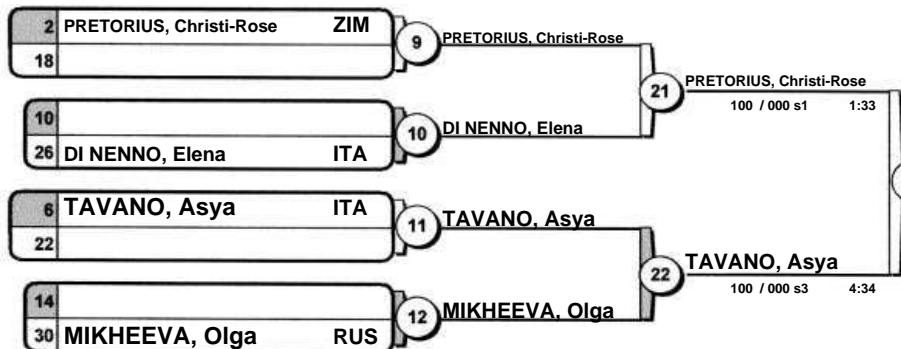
2 PRETORIUS, Christi-Rose ZIM
18

9 PRETORIUS, Christi-Rose

10
26 DI NENNO, Elena ITA

10 DI NENNO, Elena

21 PRETORIUS, Christi-Rose
100 / 000 s1 1:33

6 TAVANO, Asya ITA
22

11 TAVANO, Asya

14
30 MIKHEEVA, Olga RUS

12 MIKHEEVA, Olga

22 TAVANO, Asya
100 / 000 s3 4:34